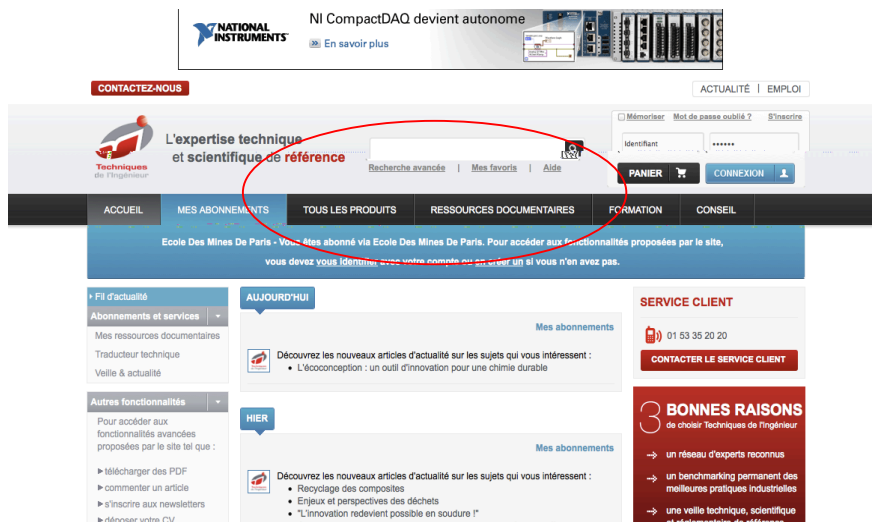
NATIONAL INSTRUMENTS

NI CompactDAQ devient autonome

» En savoir plus

CONTACTEZ-NOUS

ACTUALITÉ | EMPLOI

Techniques de l'Ingénieur

L'expertise technique et scientifique de référence

Recherche avancée | Mes favoris | Aide

Mémoriser  Mot de passe oublié ?  S'inscrire

Identifiant

••••••

PANIER

CONNEXION

ACCUEIL | MES ABONNEMENTS | TOUS LES PRODUITS | RESSOURCES DOCUMENTAIRES | FORMATION | CONSEIL

Ecole Des Mines De Paris - Vous êtes abonné via Ecole Des Mines De Paris. Pour accéder aux fonctionnalités proposées par le site, vous devez vous identifier avec votre compte ou en créer un si vous n'en avez pas.

Fil d'actualité

Abonnements et services

Mes ressources documentaires

Traducteur technique

Veille & actualité

Autres fonctionnalités

Pour accéder aux fonctionnalités avancées proposées par le site tel que :

► télécharger des PDF

► commenter un article

► s'inscrire aux newsletters

► déposer votre CV

AUJOURD'HUI

Mes abonnements

Découvrez les nouveaux articles d'actualité sur les sujets qui vous intéressent :

• L'écoconception : un outil d'innovation pour une chimie durable

HIER

Mes abonnements

Découvrez les nouveaux articles d'actualité sur les sujets qui vous intéressent :

• Recyclage des composites

• Enjeux et perspectives des déchets

• "L'innovation redevient possible en soudure !"

SERVICE CLIENT

01 53 35 20 20

CONTACTER LE SERVICE CLIENT

3 BONNES RAISONS de choisir Techniques de l'Ingénieur

→ un réseau d'experts reconnus

→ un benchmarking permanent des meilleures pratiques industrielles

→ une veille technique, scientifique et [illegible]